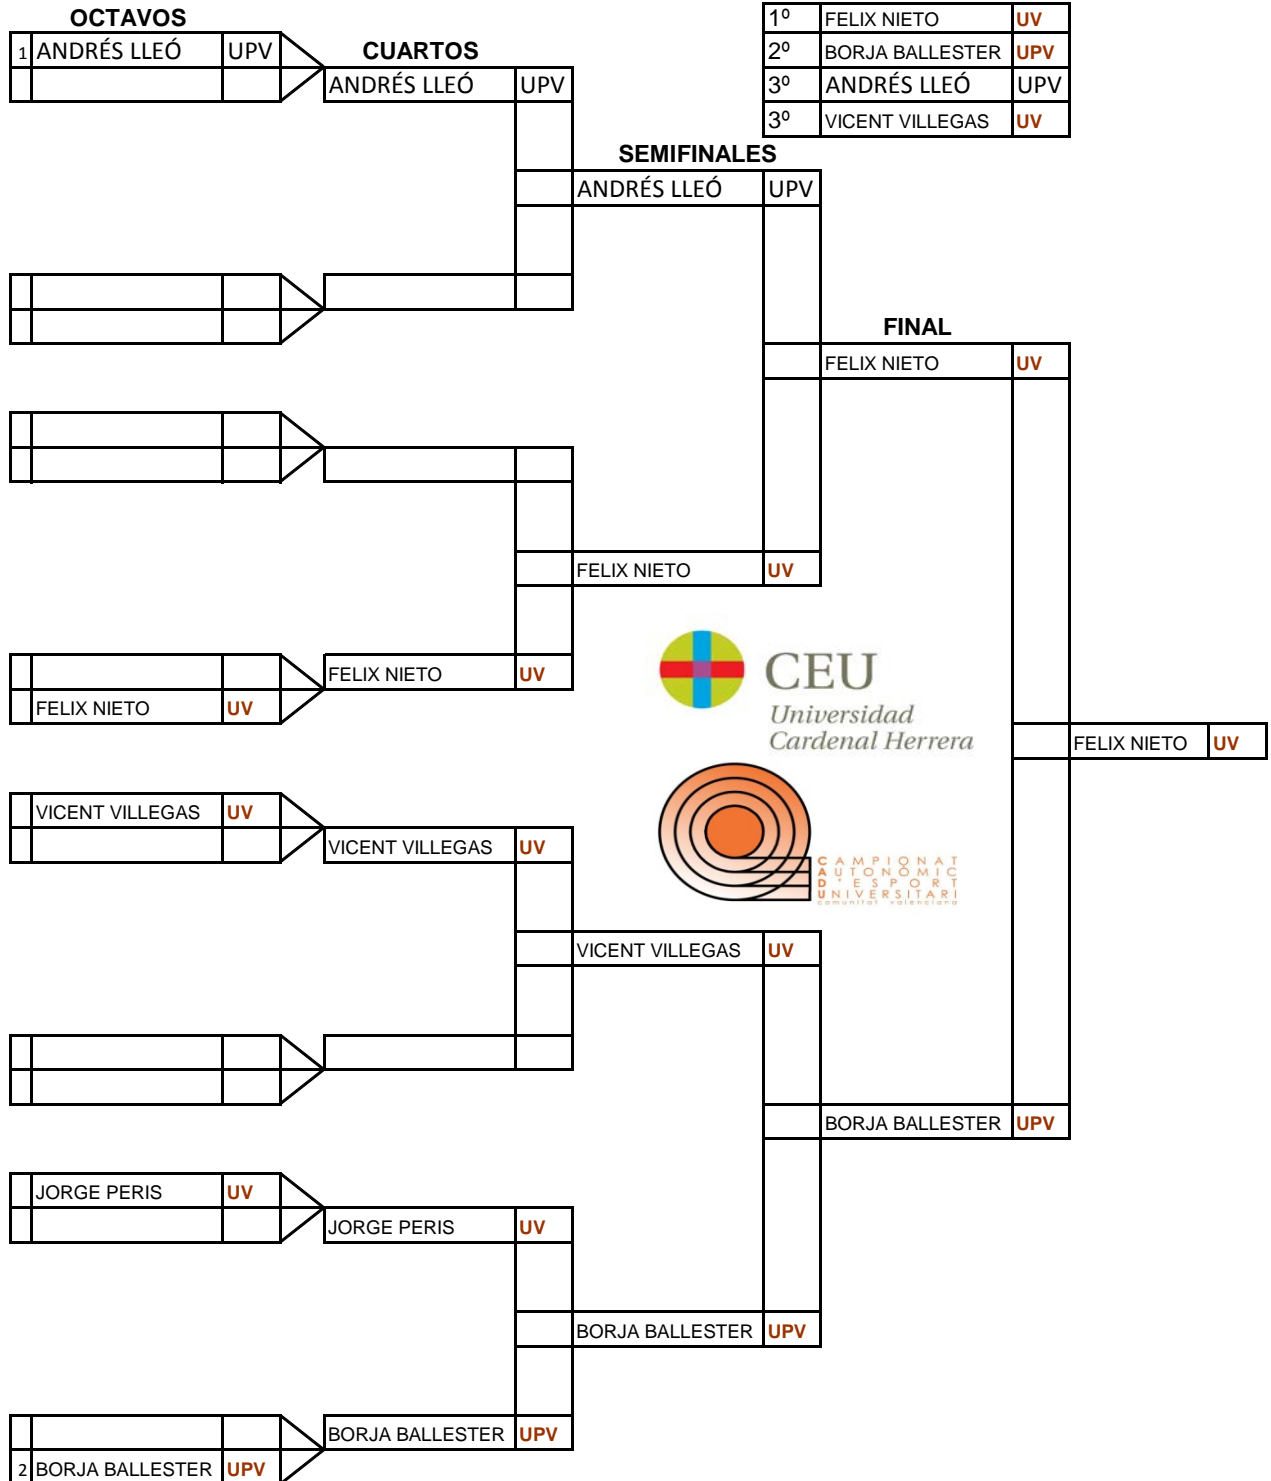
| 1º | FELIX NIETO | UV |
|---|---|---|
| 2º | BORJA BALLESTER | UPV |
| 3º | ANDRÉS LLEÓ | UPV |
| 3º | VICENT VILLEGAS | UV |

OCTAVOS

1 ANDRÉS LLEÓ UPV

FELIX NIETO UV

VICENT VILLEGAS UV

JORGE PERIS UV

2 BORJA BALLESTER UPV

CUARTOS

ANDRÉS LLEÓ UPV

FELIX NIETO UV

VICENT VILLEGAS UV

JORGE PERIS UV

BORJA BALLESTER UPV

SEMIFINALES

ANDRÉS LLEÓ UPV

FELIX NIETO UV

VICENT VILLEGAS UV

BORJA BALLESTER UPV

FINAL

FELIX NIETO UV

BORJA BALLESTER UPV

FELIX NIETO UV

CEU
Universidad
Cardenal Herrera

CAMPIONAT
AUTONÒMIC
D'ESPORT
UNIVERSITARI
comunitat valenciana